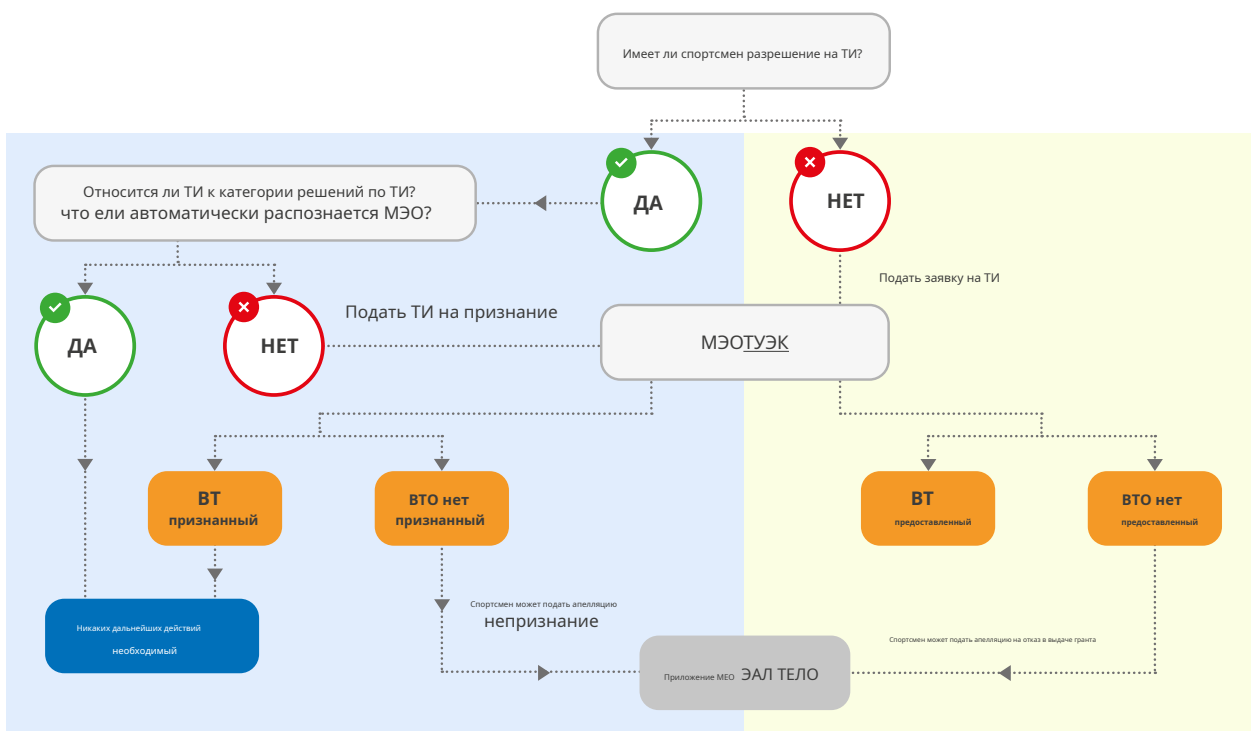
Имеет ли спортсмен разрешение на ТИ?

ДА

НЕТ

Относится ли ТИ к категории решений по ТИ?
что ели автоматически распознается МЭО?

ДА

НЕТ

Подать ТИ на признание

Подать заявку на ТИ

МЭОТУЭК

ВТ
признанный

ВТО нет
признанный

ВТ
предоставленный

ВТО нет
предоставленный

Никаких дальнейших действий
необходимый

Спортсмен может подать апелляцию
непризнание

Спортсмен может подать апелляцию на отказ в выдаче гранта

Приложение МЕО ЭАЛ ТЕЛО